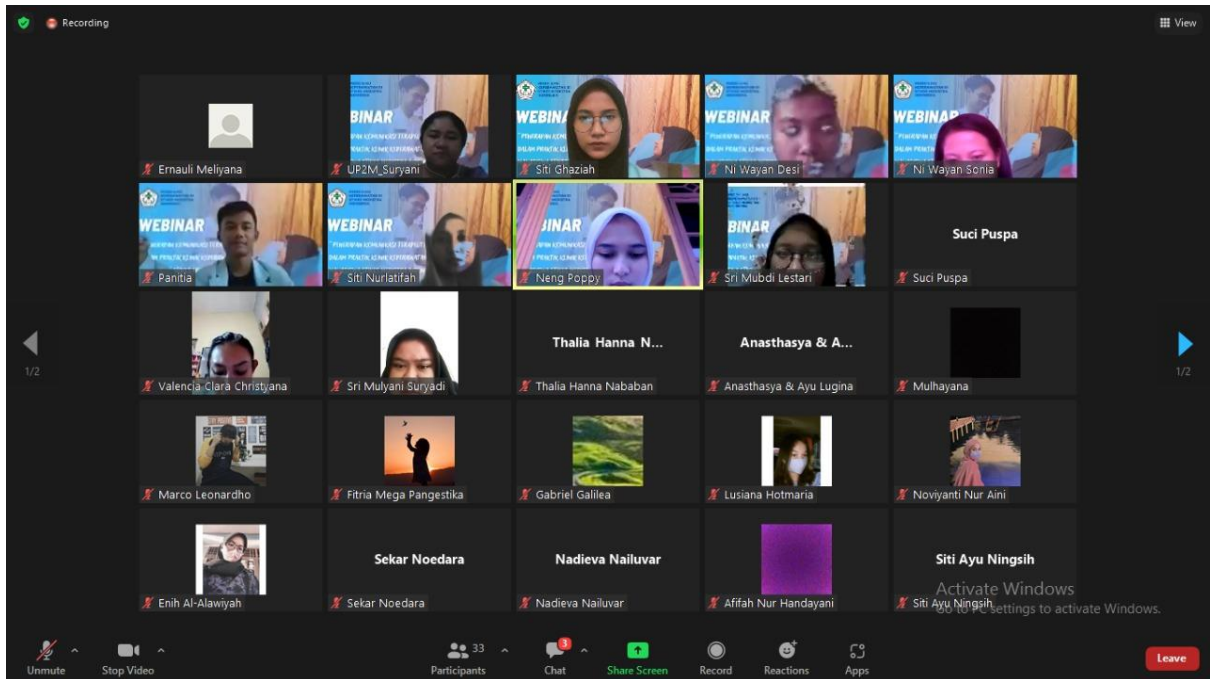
Recording

View

Ernauli Meliyana

BINAR

UP2M_Suryani

WEBINAR

Siti Ghaziah

WEBINAR

Ni Wayan Desi

WEBINAR

Ni Wayan Sonia

WEBINAR

Panitia

WEBINAR

Siti Nurlatifah

BINAR

Neng Poppy

BINAR

Sri Mubdi Lestari

Suci Puspa

Suci Puspa

1/2

Valencia Clara Christyana

Sri Mulyani Suryadi

Thalia Hanna N...

Thalia Hanna Nababan

Anasthasya & A...

Anasthasya & Ayu Lugina

Mulhayana

1/2

Marco Leonardho

Fitria Mega Pangestika

Gabriel Galilea

Lusiana Hotmaria

Noviyanti Nur Aini

Enih Al-Alawiyah

Sekar Noedara

Sekar Noedara

Nadieva Nailuvar

Nadieva Nailuvar

Afifah Nur Handayani

Siti Ayu Ningsih

Siti Ayu Ningsih

Activate Windows
Go to PC settings to activate Windows.

Unmute

Stop Video

33

Participants

3

Chat

Share Screen

Record

Reactions

Apps

Leave